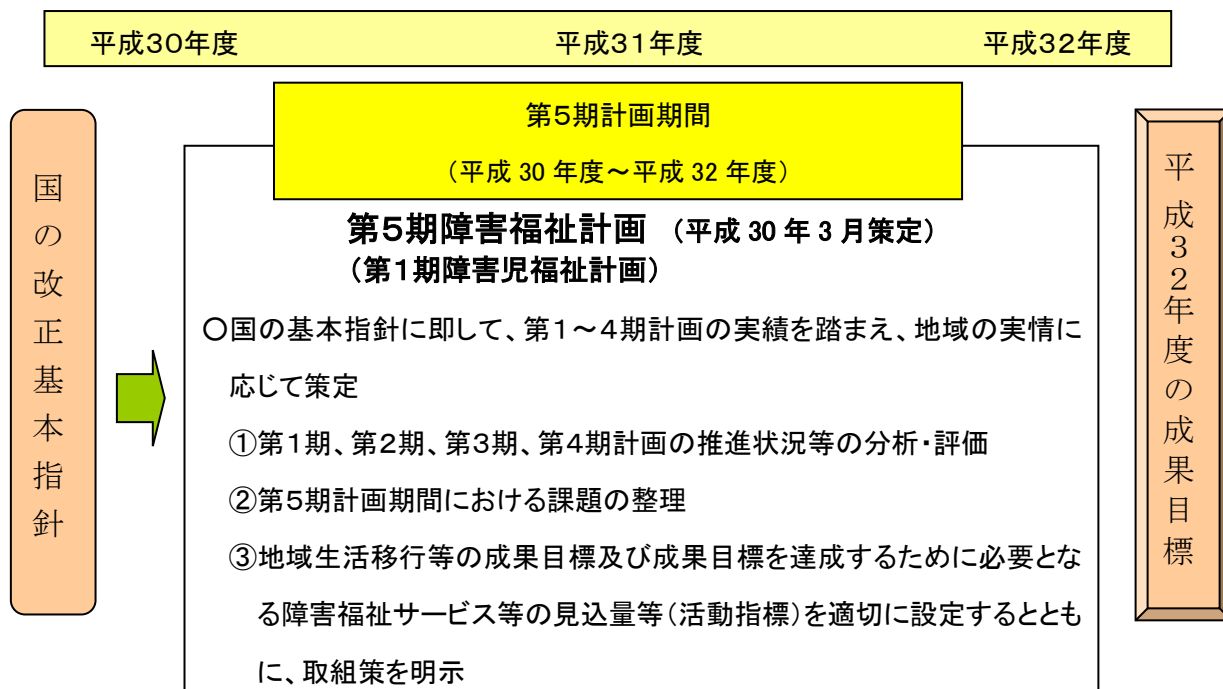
平成30年度　　平成31年度　　平成32年度

国の改正基本指針

第5期計画期間
（平成 30 年度～平成 32 年度）

第5期障害福祉計画　（平成 30 年 3 月策定）
（第1期障害児福祉計画）

○国の基本指針に即して、第1～4期計画の実績を踏まえ、地域の実情に応じて策定

①第1期、第2期、第3期、第4期計画の推進状況等の分析・評価

②第5期計画期間における課題の整理

③地域生活移行等の成果目標及び成果目標を達成するために必要となる障害福祉サービス等の見込量等（活動指標）を適切に設定するとともに、取組策を明示

平成32年度の成果目標